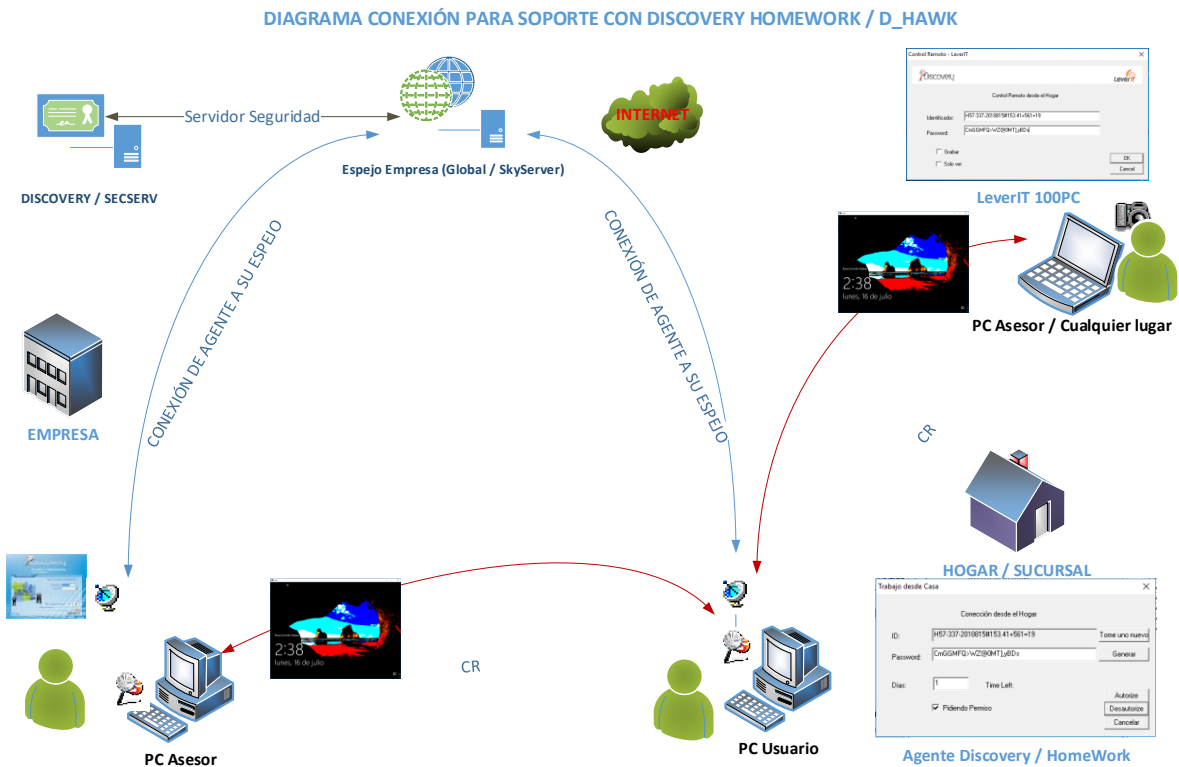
DIAGRAMA CONEXIÓN PARA SOPORTE CON DISCOVERY HOMEWORK / D_HAWK

Servidor Seguridad

DISCOVERY / SECSERV

Espejo Empresa (Global / SkyServer)

INTERNET

Control Remoto - LeverIT

Discovery

LeverIT

Control Remoto desde el Hogar

Identificador: H57-337-2018815#153.41+561+19

Password: CmGGMFQ>WZ@0MT}yBDx

Grabar

Solo ver

OK

Cancel

LeverIT 100PC

CONEXIÓN DE AGENTE A SU ESPEJO

CONEXIÓN DE AGENTE A SU ESPEJO

2:38
lunes, 16 de julio

PC Asesor / Cualquier lugar

EMPRESA

CR

HOGAR / SUCURSAL

Trabajo desde Casa

Conección desde el Hogar

ID: H57-337-2018815#153.41+561+19

Tome uno nuevo

Password: CmGGMFQ>WZ@0MT}yBDx

Generar

Días: 1

Time Left:

Autorize

Pidiendo Permiso

Desautorize

Cancelar

2:38
lunes, 16 de julio

CR

PC Asesor

PC Usuario

Agente Discovery / HomeWork